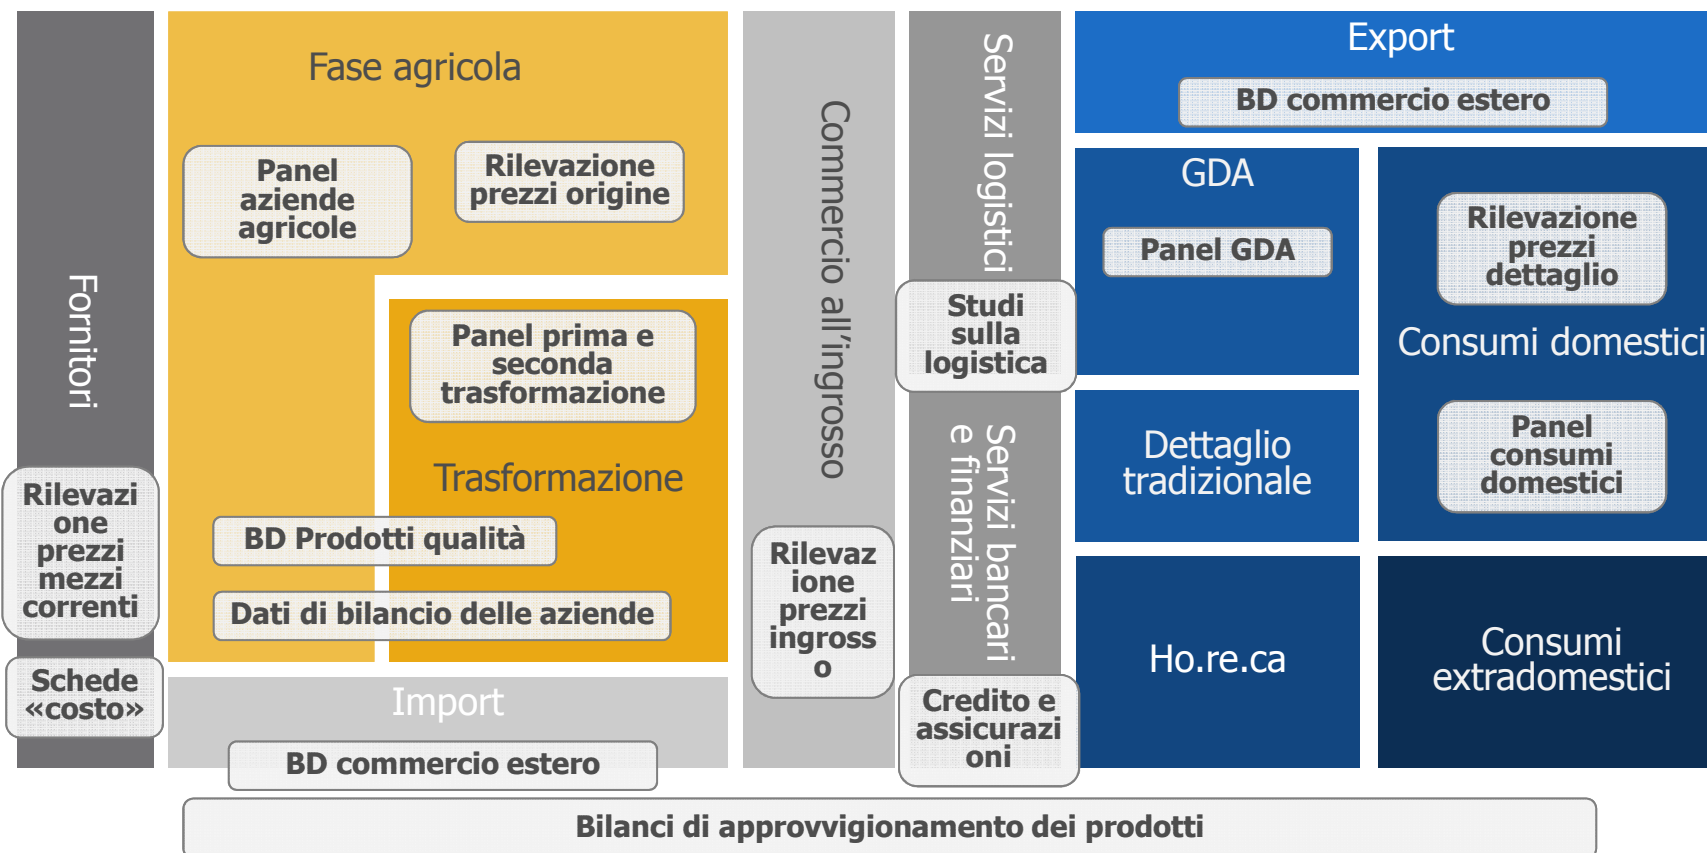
Fornitori

Rilevazione prezzi mezzi correnti

Schede «costo»

Fase agricola

Panel aziende agricole

Rilevazione prezzi origine

Panel prima e seconda trasformazione

Trasformazione

BD Prodotti qualità

Dati di bilancio delle aziende

Import

BD commercio estero

Commercio all'ingrosso

Rilevazione prezzi ingrosso

Servizi logistici

Studi sulla logistica

Servizi bancari e finanziari

Credito e assicurazioni

Export

BD commercio estero

GDA

Panel GDA

Rilevazione prezzi dettaglio

Consumi domestici

Panel consumi domestici

Dettaglio tradizionale

Ho.re.ca

Consumi extradomestici

Bilanci di approvvigionamento dei prodotti